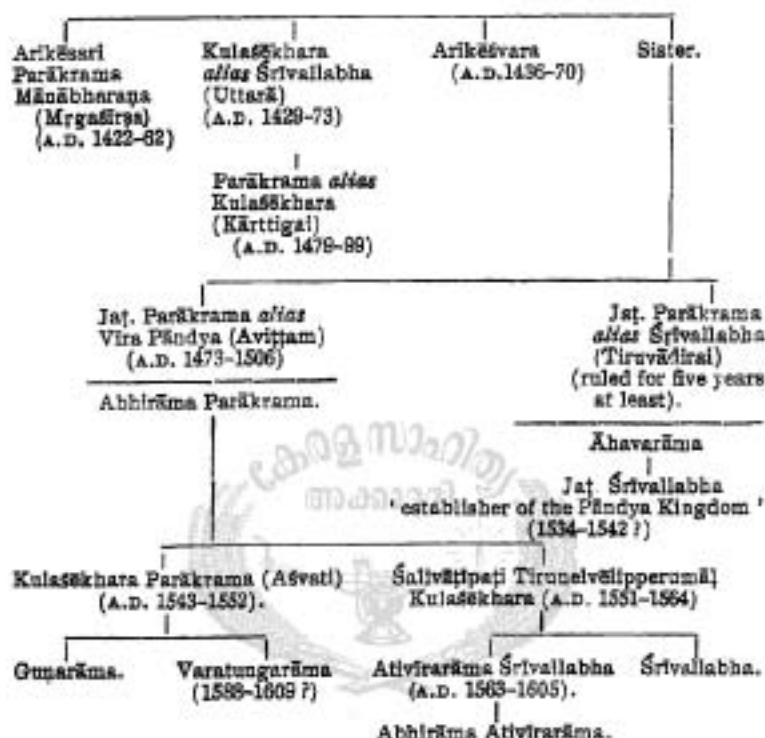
Arikēsari Parākrama Mānābharaṇa (Mṛgaśirṣa) (A.D. 1422–62)

Kulaśēkhara *alias* Śrīvallabha (Uttarā) (A.D. 1429–73)

Parākrama *alias* Kulaśēkhara (Kārttigai) (A.D. 1479–99)

Arikēśvara (A.D. 1436–70)

Sister.

Jaṭ. Parākrama *alias* Vīra Pāndya (Aviṭṭam) (A.D. 1473–1506)

Abhirāma Parākrama.

Jaṭ. Parākrama *alias* Śrīvallabha (Tiruvādirai) (ruled for five years at least).

Āhavarāma

Jaṭ. Śrīvallabha 'establisher of the Pāndya Kingdom' (1534–1542 ?)

Kulaśēkhara Parākrama (Aśvati) (A.D. 1543–1552).

Śalivāṭipati Tirunelvēlipperumāḷ Kulaśēkhara (A.D. 1551–1564)

Guṇarāma.

Varatuṅgarāma (1588–1609 ?)

Ativīrarāma Śrīvallabha (A.D. 1563–1605).

Śrīvallabha.

Abhirāma Ativīrarāma.

കേരള സാഹിത്യ അക്കാദമി